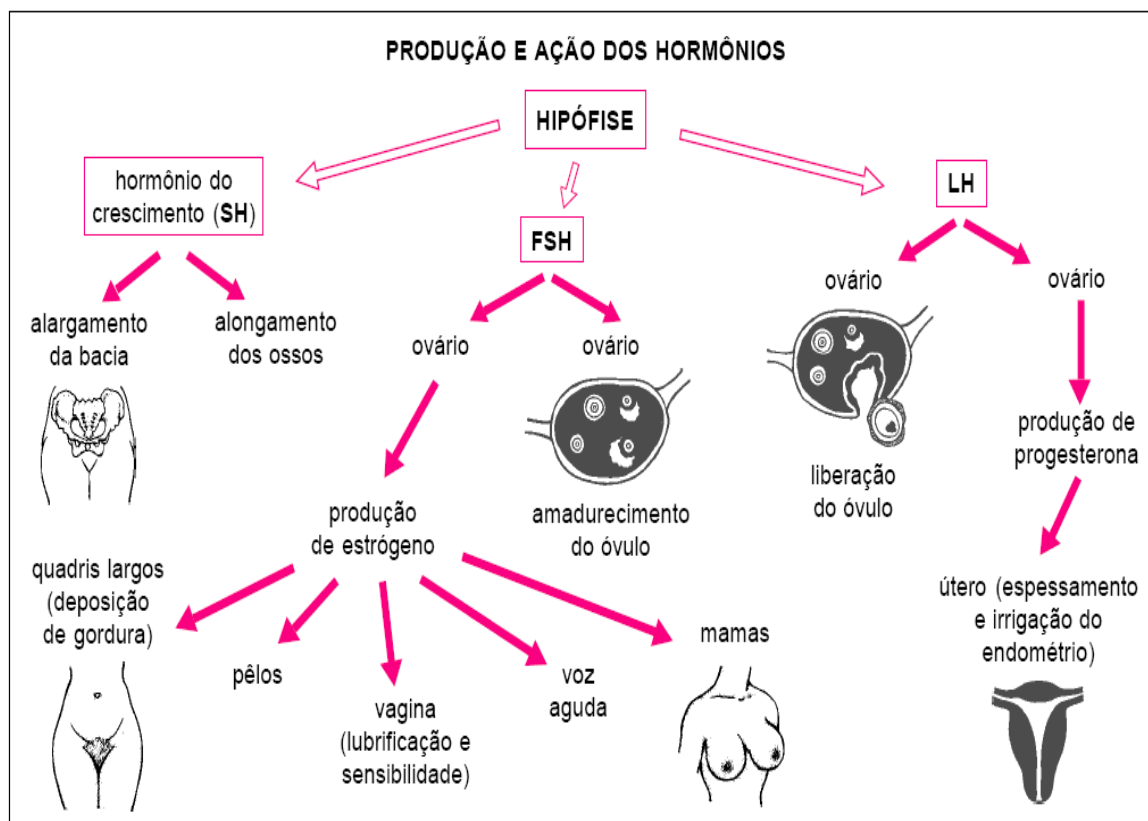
PRODUÇÃO E AÇÃO DOS HORMÔNIOS

HIPÓFISE

hormônio do crescimento (SH)

FSH

LH

alargamento da bacia

alongamento dos ossos

ovário

ovário

ovário

ovário

amadurecimento do óvulo

liberação do óvulo

produção de progesterona

produção de estrógeno

quadris largos (deposição de gordura)

pêlos

vagina (lubrificação e sensibilidade)

voz aguda

mamas

útero (espessamento e irrigação do endométrio)